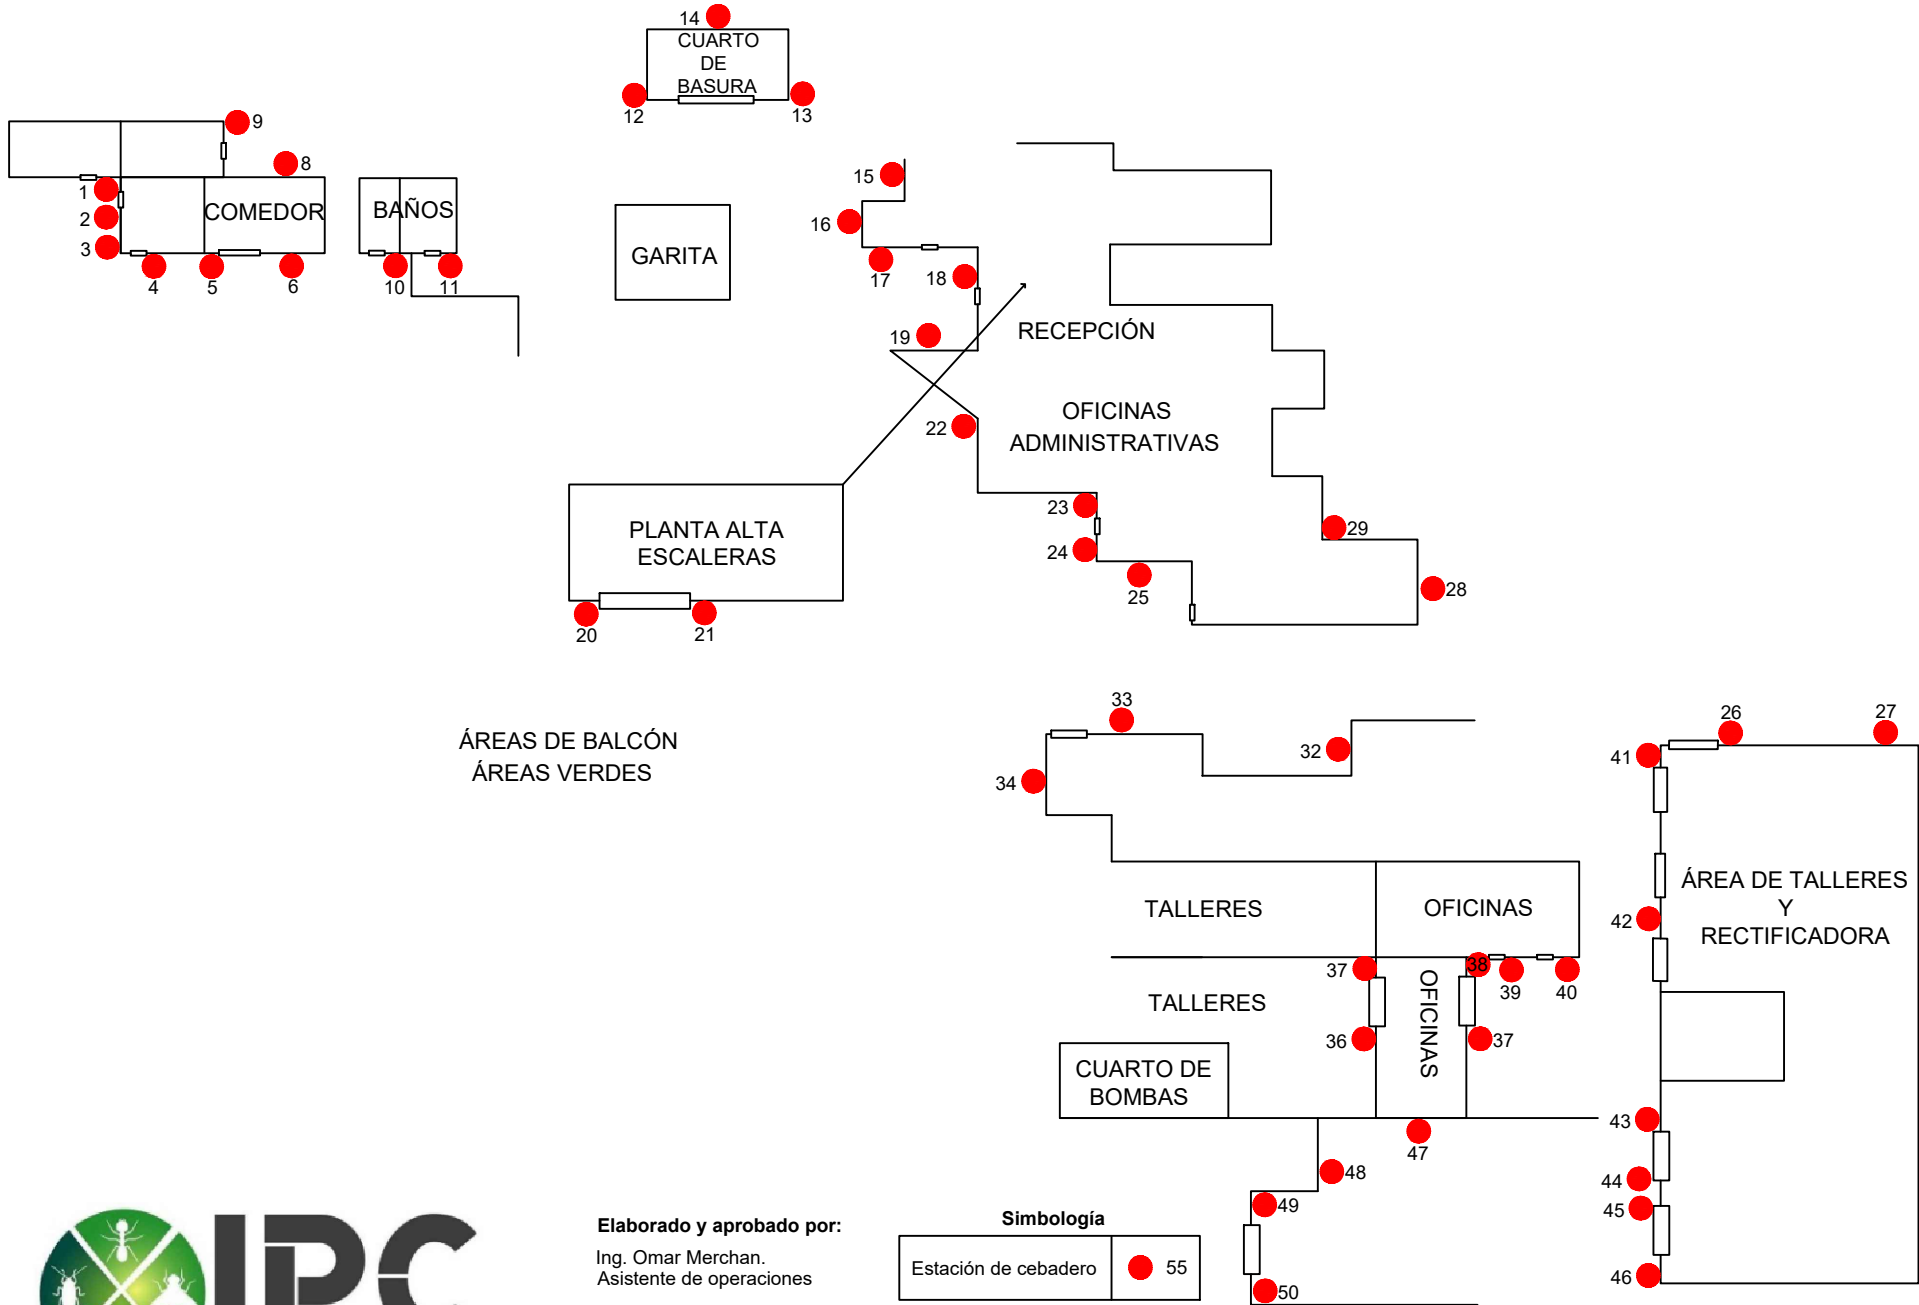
14
CUARTO DE BASURA
12
13

9
8
1
2
3
COMEDOR
4
5
6

BAÑOS
10
11

GARITA

15
16
17
18
19
RECEPCIÓN

OFICINAS ADMINISTRATIVAS
22
23
24
25
29
28

PLANTA ALTA ESCALERAS
20
21

ÁREAS DE BALCÓN
ÁREAS VERDES

33
32
34
26
27
41
42
ÁREA DE TALLERES Y RECTIFICADORA

TALLERES
OFICINAS
37
38
39
40
TALLERES
OFICINAS
36
37
CUARTO DE BOMBAS
43
47
48
44
45
49
46
50

IPC

Elaborado y aprobado por:
Ing. Omar Merchan.
Asistente de operaciones

Simbología
| Estación de cebadero | 55 |